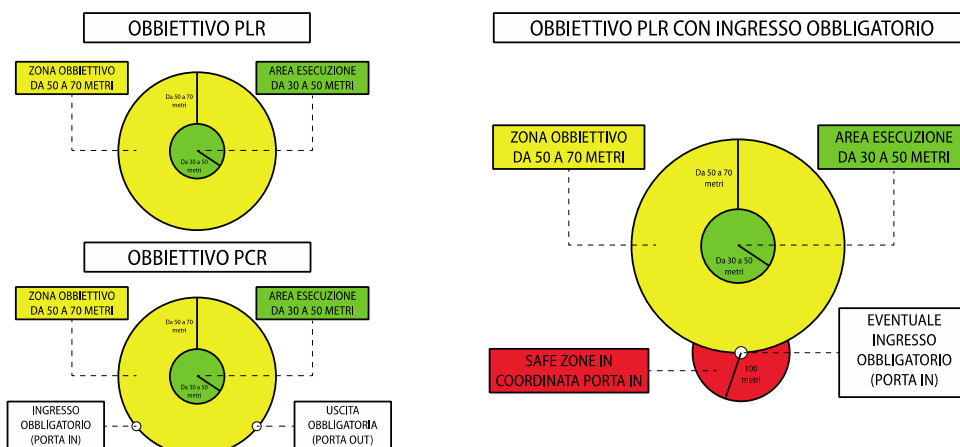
OBBIETTIVO PLR

ZONA OBBIETTIVO DA 50 A 70 METRI

AREA ESECUZIONE DA 30 A 50 METRI

Da 50 a 70 metri

Da 30 a 50 metri

OBBIETTIVO PCR

ZONA OBBIETTIVO DA 50 A 70 METRI

AREA ESECUZIONE DA 30 A 50 METRI

Da 50 a 70 metri

Da 30 a 50 metri

INGRESSO OBBLIGATORIO (PORTA IN)

USCITA OBBLIGATORIA (PORTA OUT)

OBBIETTIVO PLR CON INGRESSO OBBLIGATORIO

ZONA OBBIETTIVO DA 50 A 70 METRI

AREA ESECUZIONE DA 30 A 50 METRI

Da 50 a 70 metri

Da 30 a 50 metri

SAFE ZONE IN COORDINATA PORTA IN

100 metri

EVENTUALE INGRESSO OBBLIGATORIO (PORTA IN)